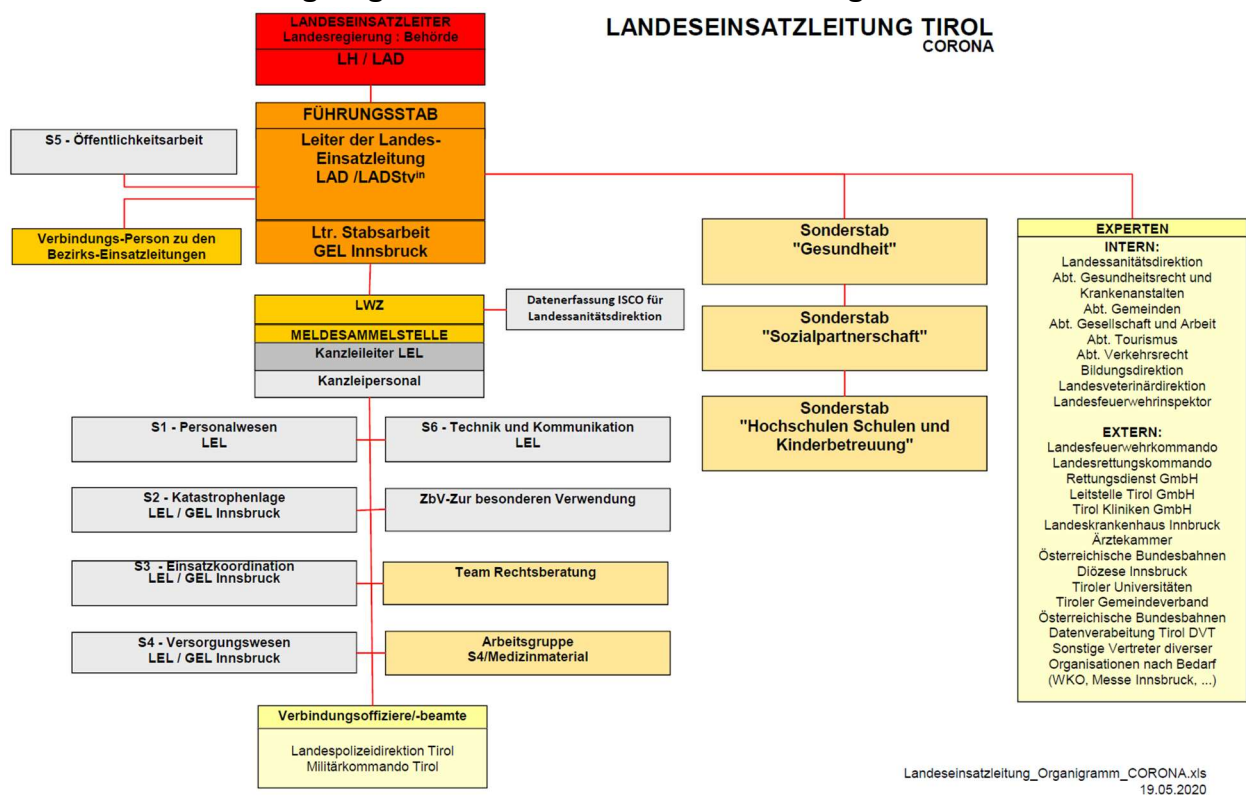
LANDESEINSATZLEITUNG TIROL
CORONA

LANDESEINSATZLEITER
Landesregierung : Behörde
LH / LAD

FÜHRUNGSSTAB
Leiter der Landes-Einsatzleitung
LAD /LADStv$^{in}$

Ltr. Stabsarbeit
GEL Innsbruck

S5 - Öffentlichkeitsarbeit

Verbindungs-Person zu den Bezirks-Einsatzleitungen

LWZ
MELDESAMMELSTELLE
Kanzleileiter LEL
Kanzleipersonal

Datenerfassung ISCO für Landessanitätsdirektion

S1 - Personalwesen
LEL

S6 - Technik und Kommunikation
LEL

S2 - Katastrophenlage
LEL / GEL Innsbruck

ZbV-Zur besonderen Verwendung

S3 - Einsatzkoordination
LEL / GEL Innsbruck

Team Rechtsberatung

S4 - Versorgungswesen
LEL / GEL Innsbruck

Arbeitsgruppe
S4/Medizinmaterial

Verbindungsoffiziere/-beamte
Landespolizeidirektion Tirol
Militärkommando Tirol

Sonderstab
"Gesundheit"

Sonderstab
"Sozialpartnerschaft"

Sonderstab
"Hochschulen Schulen und Kinderbetreuung"

EXPERTEN
INTERN:
Landessanitätsdirektion
Abt. Gesundheitsrecht und Krankenanstalten
Abt. Gemeinden
Abt. Gesellschaft und Arbeit
Abt. Tourismus
Abt. Verkehrsrecht
Bildungsdirektion
Landesveterinärdirektion
Landesfeuerwehrinspektor

EXTERN:
Landesfeuerwehrkommando
Landesrettungskommando
Rettungsdienst GmbH
Leitstelle Tirol GmbH
Tirol Kliniken GmbH
Landeskrankenhaus Innbruck
Ärztekammer
Österreichische Bundesbahnen
Diözese Innsbruck
Tiroler Universitäten
Tiroler Gemeindeverband
Österreichische Bundesbahnen
Datenverabeitung Tirol DVT
Sonstige Vertreter diverser Organisationen nach Bedarf
(WKO, Messe Innsbruck, ...)

Landeseinsatzleitung_Organigramm_CORONA.xls
19.05.2020